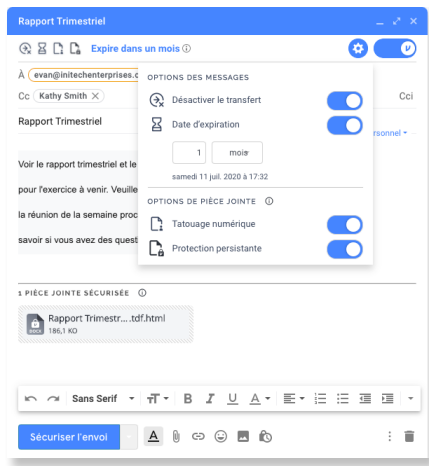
Rapport Trimestriel

Expire dans un mois ⓘ

À evan@initechenterprises.c

Cc Kathy Smith

Cci

Rapport Trimestriel

rsonnel

Voir le rapport trimestriel et le

pour l'exercice à venir. Veuille

la réunion de la semaine proc

savoir si vous avez des quest

OPTIONS DES MESSAGES

Désactiver le transfert

Date d'expiration

1

mois

samedi 11 juil. 2020 à 17:32

OPTIONS DE PIÈCE JOINTE ⓘ

Tatouage numérique

Protection persistante

1 PIÈCE JOINTE SÉCURISÉE ⓘ

Rapport Trimestr....tdf.html

186,1 KO

Sans Serif

Sécuriser l'envoi